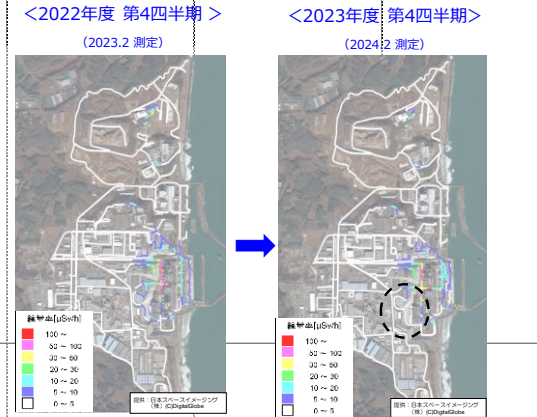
＜2022年度 第4四半期 ＞

（2023.2 測定）

＜2023年度 第4四半期＞

（2024.2 測定）

線量率[μSv/h]
100 ～
50 ～ 100
30 ～ 50
20 ～ 30
10 ～ 20
5 ～ 10
0 ～ 5

提供：日本スペースイメージング（株）(C)DigitalGlobe

線量率[μSv/h]
100 ～
50 ～ 100
30 ～ 50
20 ～ 30
10 ～ 20
5 ～ 10
0 ～ 5

提供：日本スペースイメージング（株）(C)DigitalGlobe